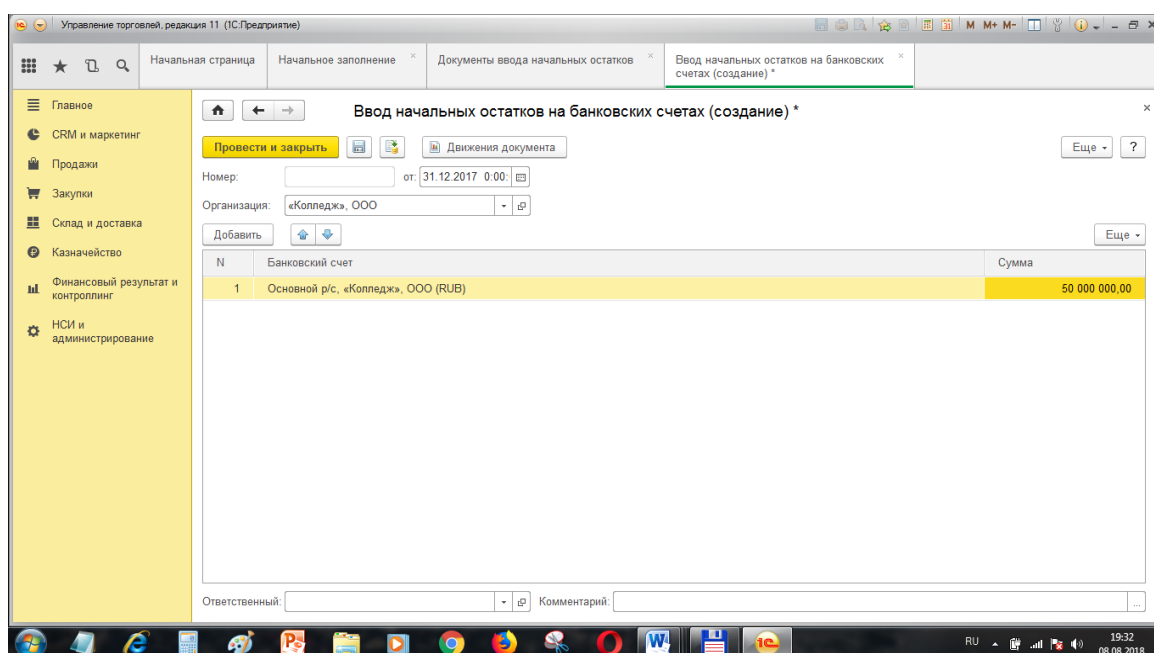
Управление торговлей, редакция 11 (1С:Предприятие)

M M+ M-

Начальная страница | Начальное заполнение × | Документы ввода начальных остатков × | Ввод начальных остатков на банковских счетах (создание) * ×

Главное
CRM и маркетинг
Продажи
Закупки
Склад и доставка
Казначейство
Финансовый результат и контроллинг
НСИ и администрирование

Ввод начальных остатков на банковских счетах (создание) *

Провести и закрыть | Движения документа | Еще ▾ | ?

Номер: от: 31.12.2017 0:00:

Организация: «Колледж», ООО

Добавить | Еще ▾

| N | Банковский счет | Сумма |
|---|---|---|
| 1 | Основной р/с, «Колледж», ООО (RUB) | 50 000 000,00 |

Ответственный: Комментарий:

RU 19:32 08.08.2018